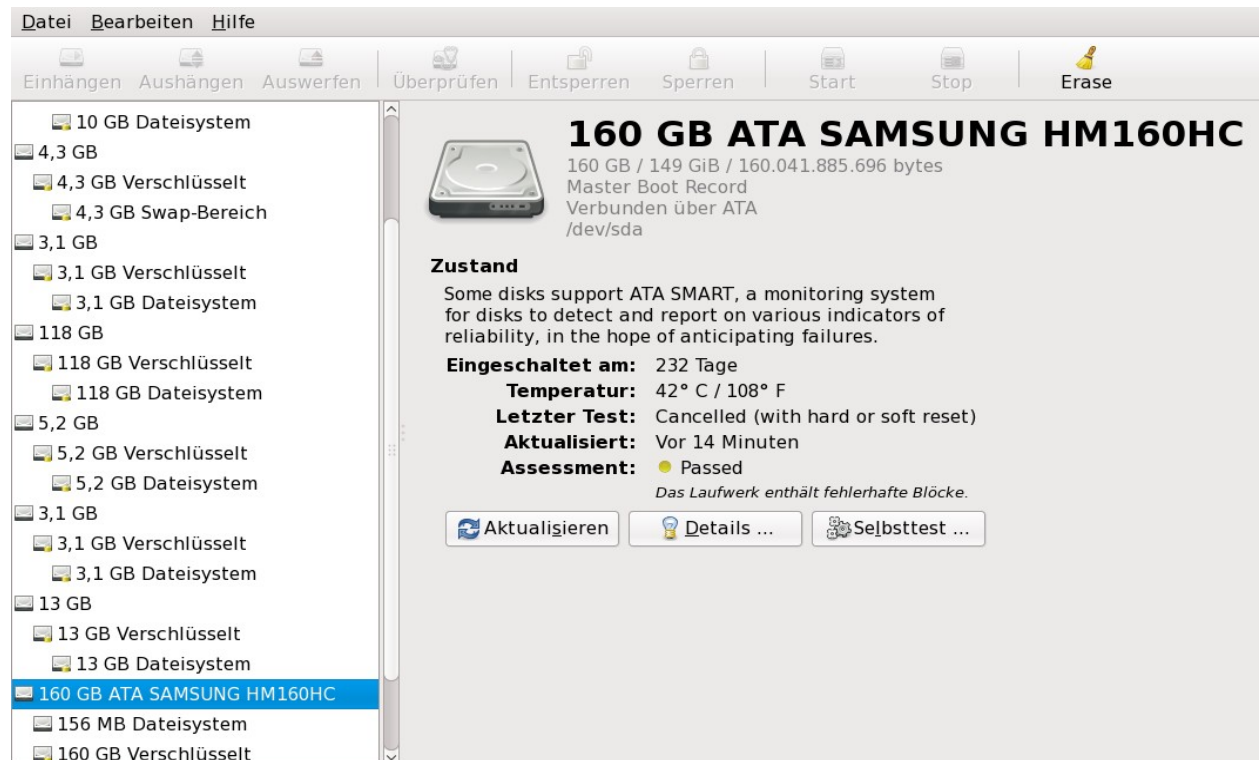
Datei Bearbeiten Hilfe

Einhängen Aushängen Auswerfen Überprüfen Entsperren Sperren Start Stop Erase

10 GB Dateisystem
4,3 GB
4,3 GB Verschlüsselt
4,3 GB Swap-Bereich
3,1 GB
3,1 GB Verschlüsselt
3,1 GB Dateisystem
118 GB
118 GB Verschlüsselt
118 GB Dateisystem
5,2 GB
5,2 GB Verschlüsselt
5,2 GB Dateisystem
3,1 GB
3,1 GB Verschlüsselt
3,1 GB Dateisystem
13 GB
13 GB Verschlüsselt
13 GB Dateisystem
160 GB ATA SAMSUNG HM160HC
156 MB Dateisystem
160 GB Verschlüsselt

160 GB ATA SAMSUNG HM160HC
160 GB / 149 GiB / 160.041.885.696 bytes
Master Boot Record
Verbunden über ATA
/dev/sda

Zustand
Some disks support ATA SMART, a monitoring system for disks to detect and report on various indicators of reliability, in the hope of anticipating failures.

| | |
|---|---|
| Eingeschaltet am: | 232 Tage |
| Temperatur: | 42° C / 108° F |
| Letzter Test: | Cancelled (with hard or soft reset) |
| Aktualisiert: | Vor 14 Minuten |
| Assessment: | Passed |

Das Laufwerk enthält fehlerhafte Blöcke.

Aktualisieren Details ... Selbsttest ...